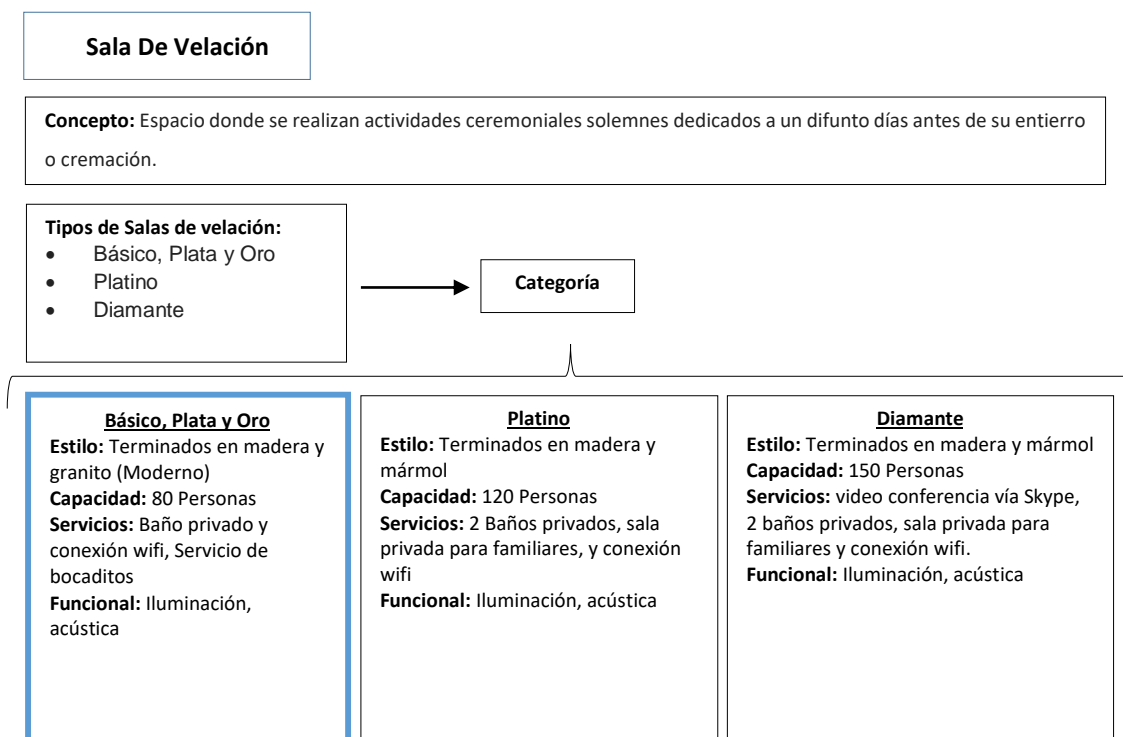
Sala De Velación

**Concepto:** Espacio donde se realizan actividades ceremoniales solemnes dedicados a un difunto días antes de su entierro o cremación.

**Tipos de Salas de velación:**
- Básico, Plata y Oro
- Platino
- Diamante

Categoría

**Básico, Plata y Oro**
**Estilo:** Terminados en madera y granito (Moderno)
**Capacidad:** 80 Personas
**Servicios:** Baño privado y conexión wifi, Servicio de bocaditos
**Funcional:** Iluminación, acústica

**Platino**
**Estilo:** Terminados en madera y mármol
**Capacidad:** 120 Personas
**Servicios:** 2 Baños privados, sala privada para familiares, y conexión wifi
**Funcional:** Iluminación, acústica

**Diamante**
**Estilo:** Terminados en madera y mármol
**Capacidad:** 150 Personas
**Servicios:** video conferencia vía Skype, 2 baños privados, sala privada para familiares y conexión wifi.
**Funcional:** Iluminación, acústica